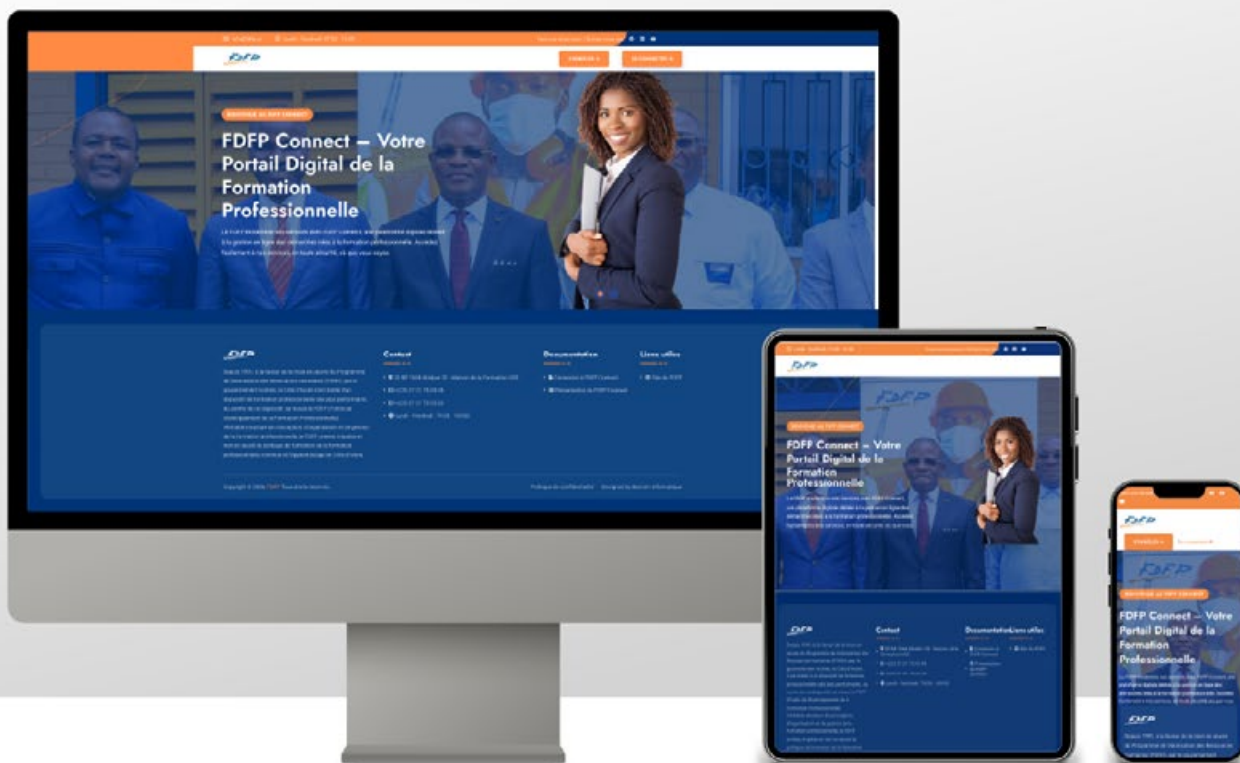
FDFP

BIENVENUE AU FDFP CONNECT

FDFP Connect – Votre Portail Digital de la Formation Professionnelle

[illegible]

FDFP

Contact

Documentation

Liens utiles

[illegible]

FDFP

BIENVENUE AU FDFP CONNECT

FDFP Connect – Votre Portail Digital de la Formation Professionnelle

FDFP

Contact

Documentation

Liens utiles

FDFP

FDFP

FDFP Connect – Votre Portail Digital de la Formation Professionnelle

FDFP